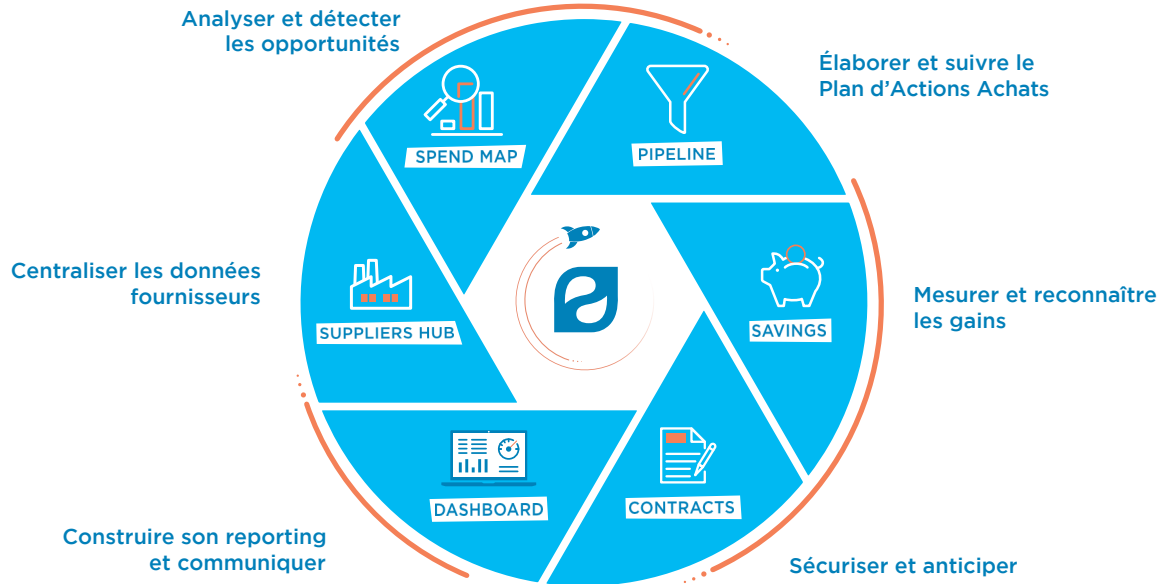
Analyser et détecter les opportunités

SPEND MAP

Élaborer et suivre le Plan d'Actions Achats

PIPELINE

Centraliser les données fournisseurs

SUPPLIERS HUB

Mesurer et reconnaître les gains

SAVINGS

DASHBOARD

CONTRACTS

Construire son reporting et communiquer

Sécuriser et anticiper